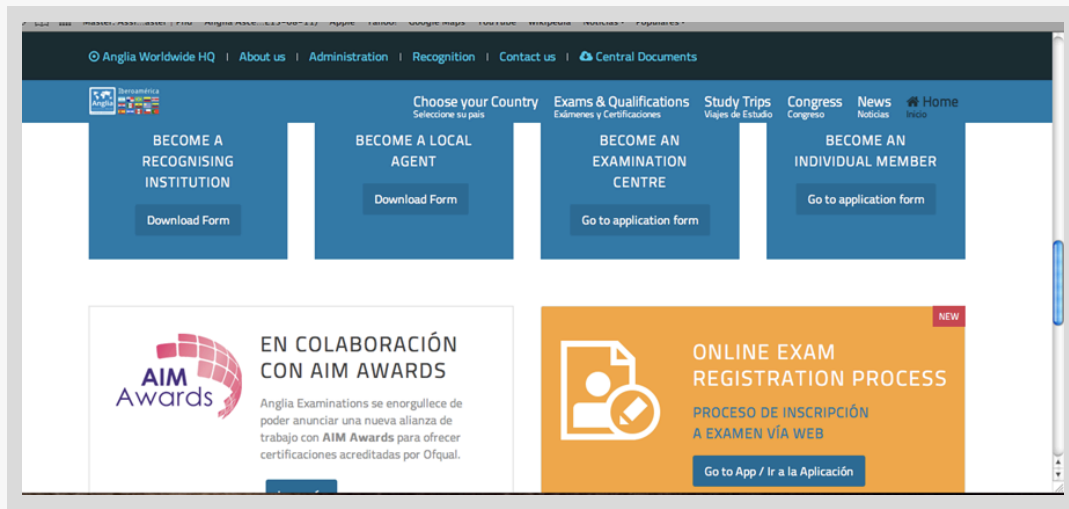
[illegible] Master: Assi...aster | PhD Anglia Asse...e 13-08-11) Apple Yahoo! Google Maps YouTube Wikipedia Noticias Populares

Anglia Worldwide HQ | About us | Administration | Recognition | Contact us | Central Documents

Anglia Iberoamérica

Choose your Country Seleccione su país Exams & Qualifications Exámenes y Certificaciones Study Trips Viajes de Estudio Congress Congreso News Noticias Home Inicio

BECOME A RECOGNISING INSTITUTION
Download Form

BECOME A LOCAL AGENT
Download Form

BECOME AN EXAMINATION CENTRE
Go to application form

BECOME AN INDIVIDUAL MEMBER
Go to application form

AIM Awards

EN COLABORACIÓN CON AIM AWARDS

Anglia Examinations se enorgullece de poder anunciar una nueva alianza de trabajo con AIM Awards para ofrecer certificaciones acreditadas por Ofqual.

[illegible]

NEW

ONLINE EXAM REGISTRATION PROCESS

PROCESO DE INSCRIPCIÓN A EXAMEN VÍA WEB

Go to App / Ir a la Aplicación